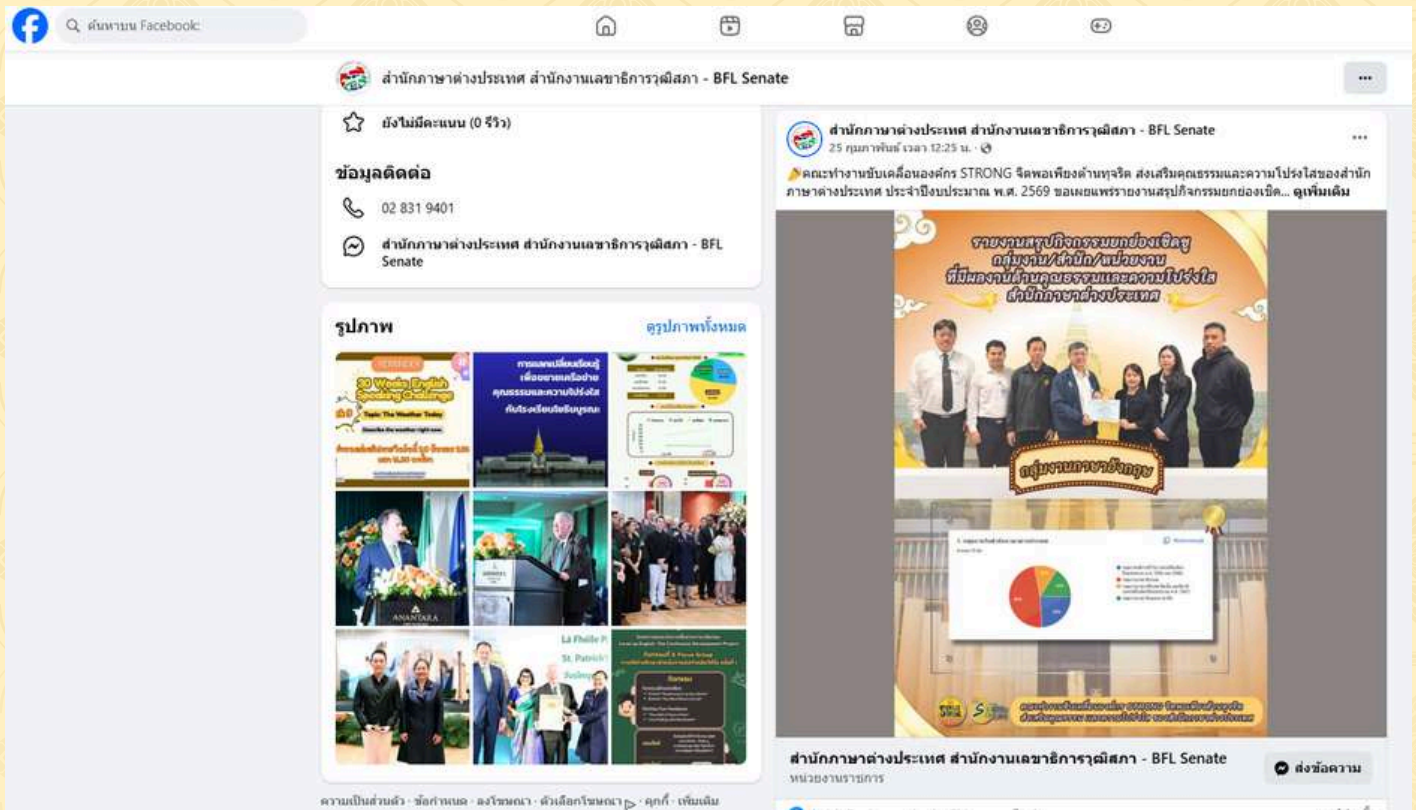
ค้นหาบน Facebook

สำนักภาษาต่างประเทศ สำนักงานเลขาธิการวุฒิสภา - BFL Senate

ยังไม่มีคะแนน (0 รีวิว)

ข้อมูลติดต่อ

02 831 9401

สำนักภาษาต่างประเทศ สำนักงานเลขาธิการวุฒิสภา - BFL Senate

รูปภาพ

ดูรูปภาพทั้งหมด

30 Weeks English Speaking Challenge

Topic: The Weather Today

การแลกเปลี่ยนเรียนรู้ เพื่อขยายเครือข่าย คุณธรรมและความโปร่งใส กับโรงเรียนวัดจันทบูรณะ

ANANTARA

สำนักภาษาต่างประเทศ สำนักงานเลขาธิการวุฒิสภา - BFL Senate
25 กุมภาพันธ์ เวลา 12:25 น. ·

คณะทำงานขับเคลื่อนองค์กร STRONG จิตพอเพียงต้านทุจริต ส่งเสริมคุณธรรมและความโปร่งใสของสำนักภาษาต่างประเทศ ประจำปีงบประมาณ พ.ศ. 2569 ขอเผยแพร่รายงานสรุปกิจกรรมยกย่องเชิด... ดูเพิ่มเติม

รายงานสรุปกิจกรรมยกย่องเชิดชู กลุ่มงาน/สำนัก/หน่วยงาน ที่มีผลงานด้านคุณธรรมและความโปร่งใส สำนักภาษาต่างประเทศ

กลุ่มงานภาษาอังกฤษ

สำนักภาษาต่างประเทศ สำนักงานเลขาธิการวุฒิสภา - BFL Senate
หน่วยงานราชการ

ส่งข้อความ

ความเป็นส่วนตัว · ข้อกำหนด · ลงโฆษณา · ตัวเลือกโฆษณา · คุกกี้ · เพิ่มเติม